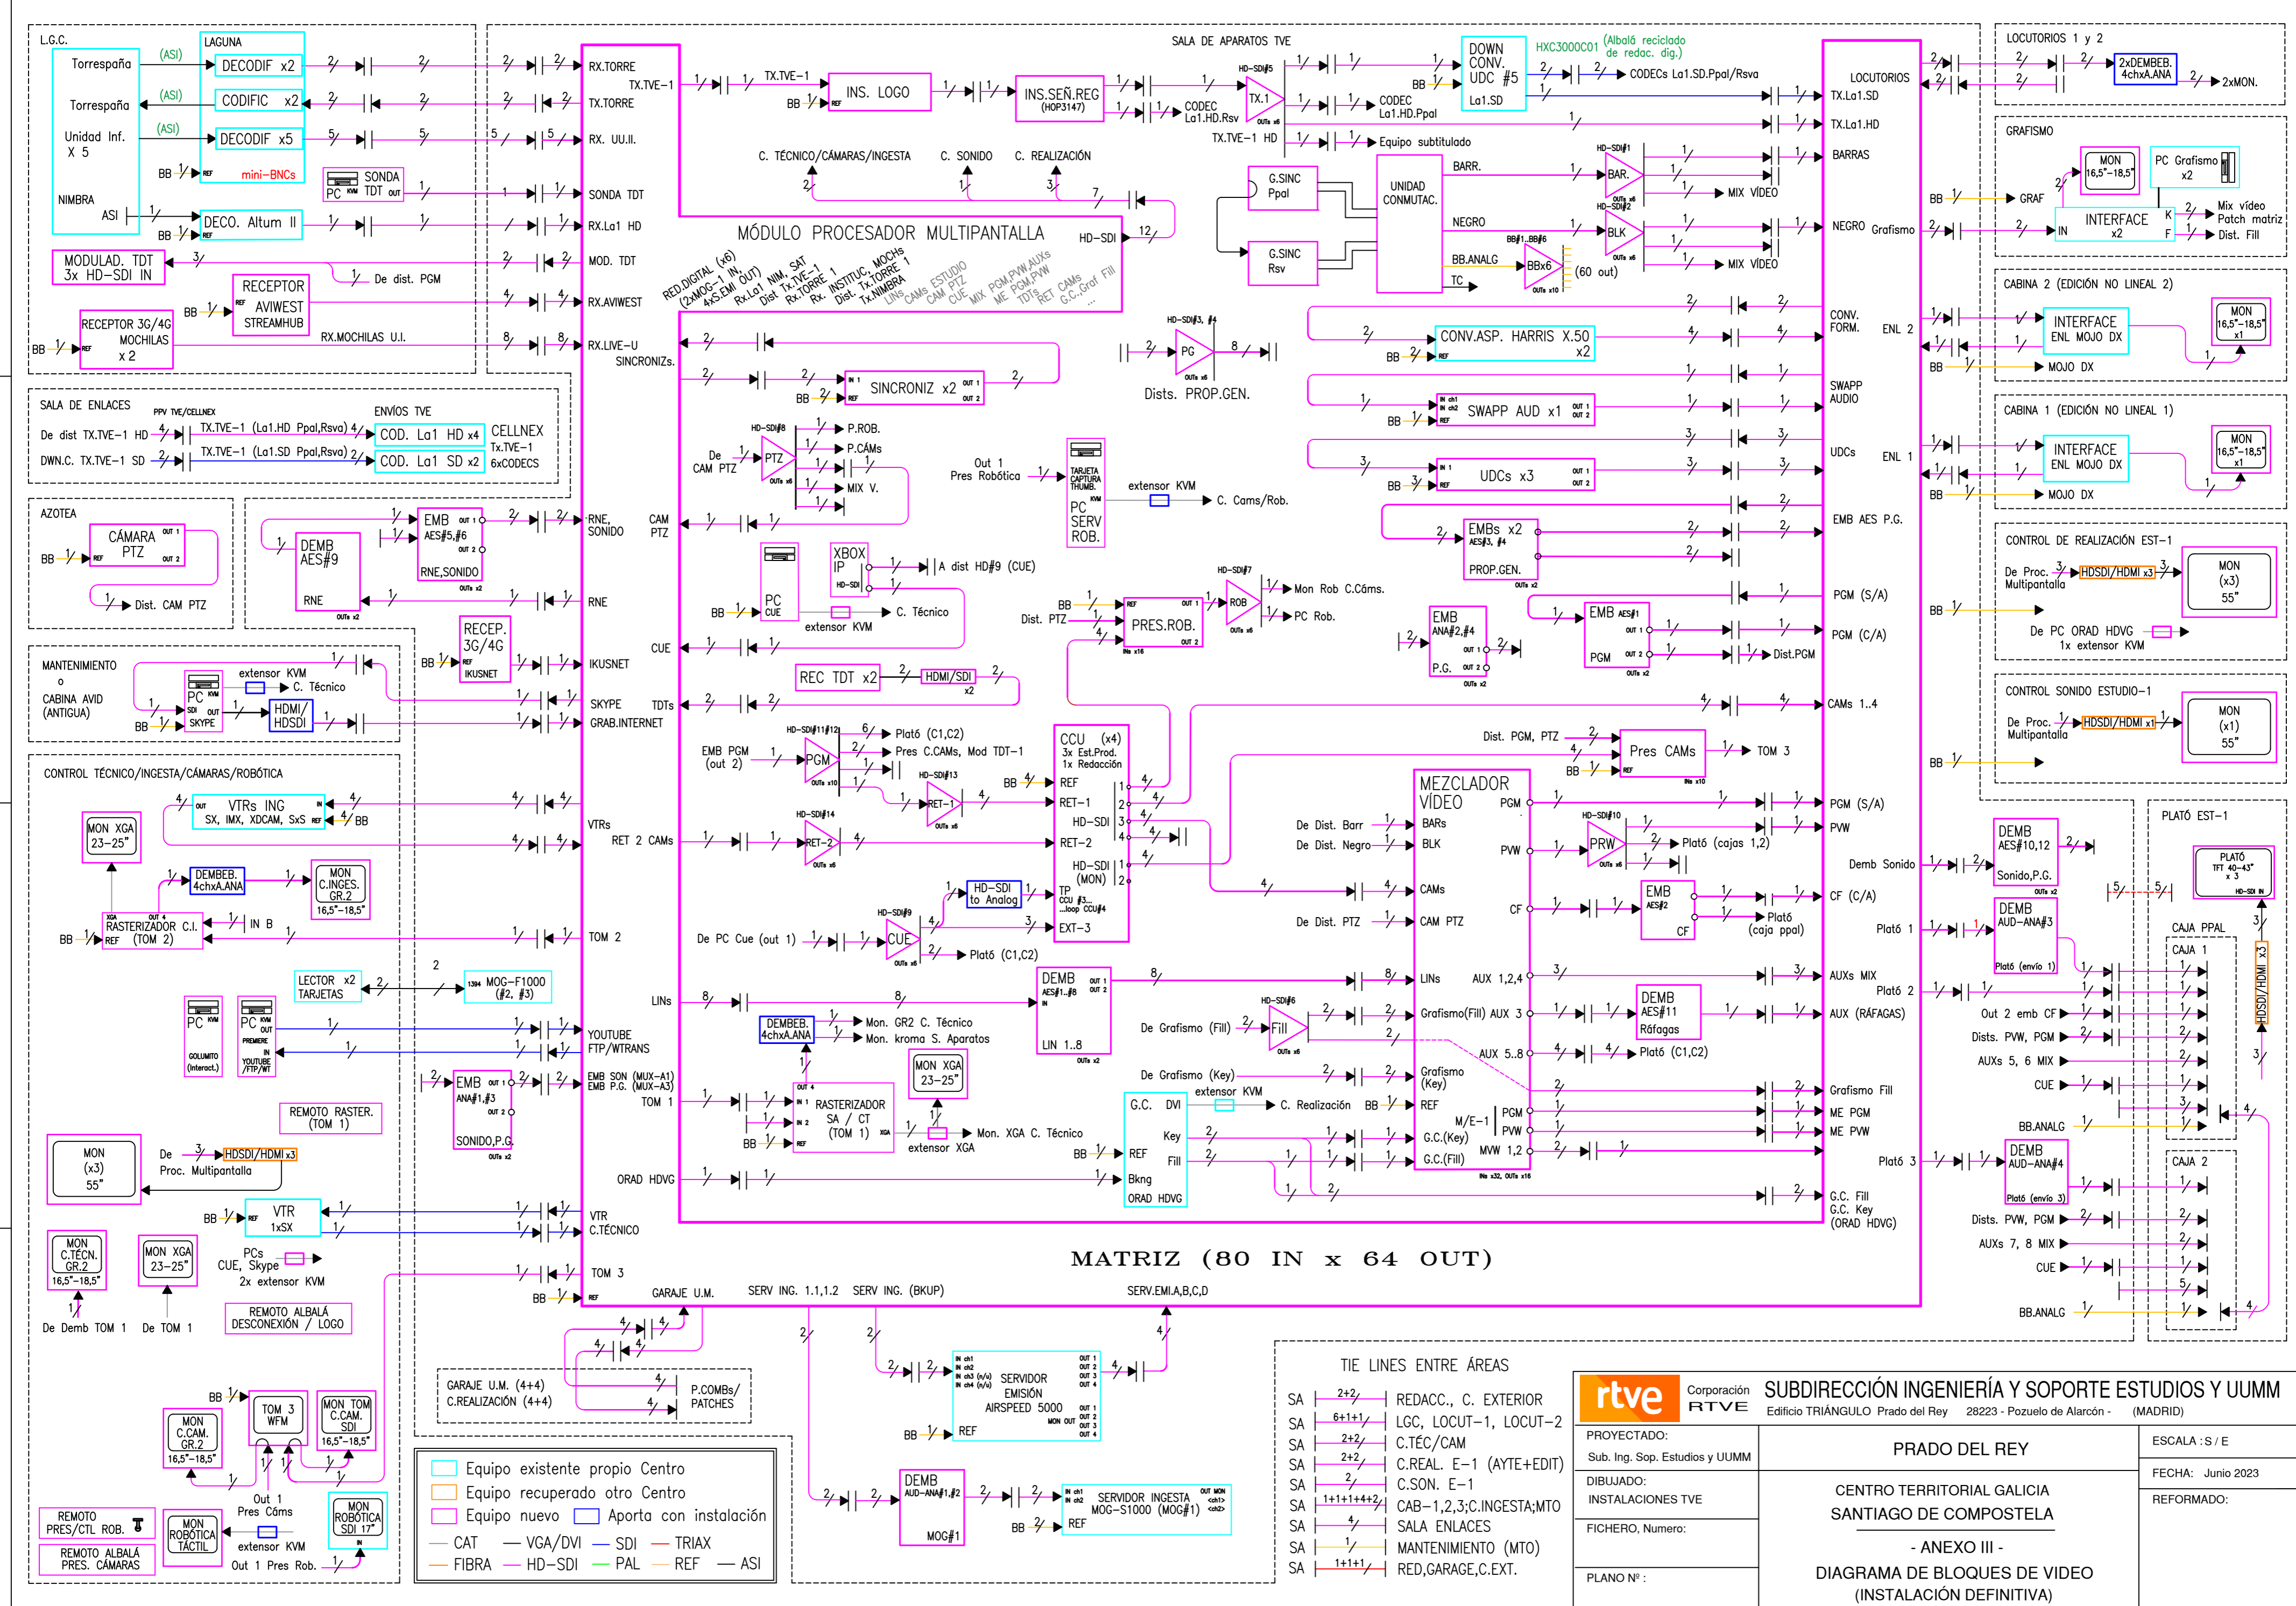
L.G.C.
LAGUNA
Torrespaña (ASI) DECODIF x2
Torrespaña (ASI) CODIFIC x2
Unidad Inf. X 5 (ASI) DECODIF x5
BB REF mini-BNCs
NIMBRA
ASI
DECO. Altum II
BB REF
SONDA TDT
MODULAD. TDT 3x HD-SDI IN
RECEPTOR AVIWEST STREAMHUB
RECEPTOR 3G/4G MOCHILAS x 2
De dist. PGM
RX.MOCHILAS U.I.

RX.TORRE
TX.TORRE
RX. UU.II.
SONDA TDT
RX.La1 HD
MOD. TDT
RX.AVIWEST
RX.LIVE-U
SINCRONIZs.

SALA DE APARATOS TVE
TX.TVE-1
TX.TVE-1
INS. LOGO
INS.SEÑ.REG (HOP3147)
TX.1
CODEC La1.HD.Rsv
CODEC La1.HD.Ppal
TX.TVE-1 HD
Equipo subtitulado
DOWN CONV. UDC #5 La1.SD
HXC3000C01 (Albalá reciclado de redac. dig.)
CODECs La1.SD.Ppal/Rsva

C. TÉCNICO/CÁMARAS/INGESTA C. SONIDO C. REALIZACIÓN
MÓDULO PROCESADOR MULTIPANTALLA
HD-SDI
G.SINC Ppal
G.SINC Rsv
UNIDAD CONMUTAC.
BARR.
NEGRO
BB.ANALG
TC
BAR.
BLK
BBx6 (60 out)
MIX VÍDEO
MIX VÍDEO

LOCUTORIOS
TX.La1.SD
TX.La1.HD
BARRAS
NEGRO Grafismo

LOCUTORIOS 1 y 2
2xDEMBEB. 4chxA.ANA
2xMON.
GRAFISMO
MON 16,5"-18,5"
PC Grafismo x2
GRAF
INTERFACE x2
Mix vídeo Patch matriz Dist. Fill

CABINA 2 (EDICIÓN NO LINEAL 2)
INTERFACE ENL MOJO DX
MON 16,5"-18,5" x1
MOJO DX
CABINA 1 (EDICIÓN NO LINEAL 1)
INTERFACE ENL MOJO DX
MON 16,5"-18,5" x1
MOJO DX

CONV. FORM. ENL 2
CONV.ASP. HARRIS X.50 x2
PG
Dists. PROP.GEN.
SWAPP AUDIO
SWAPP AUD x1
UDCs ENL 1
UDCs x3
EMB AES P.G.
EMBs x2 AES#3, #4 PROP.GEN.

SALA DE ENLACES
PPV TVE/CELLNEX ENVÍOS TVE
De dist TX.TVE-1 HD TX.TVE-1 (La1.HD Ppal,Rsva) COD. La1 HD x4 CELLNEX Tx.TVE-1 6xCODECS
DWN.C. TX.TVE-1 SD TX.TVE-1 (La1.SD Ppal,Rsva) COD. La1 SD x2

AZOTEA
CÁMARA PTZ
Dist. CAM PTZ
DEMB AES#9 RNE
EMB AES#5,#6 RNE,SONIDO
RNE, SONIDO
RNE
CAM PTZ
RECEP. 3G/4G IKUSNET
IKUSNET
CUE

MANTENIMIENTO o CABINA AVID (ANTIGUA)
extensor KVM C. Técnico
PC SKYPE HDMI/HDSDI
SKYPE GRAB.INTERNET TDTs

De CAM PTZ PTZ P.ROB. P.CÁMs MIX V.
Out 1 Pres Robótica
TARJETA CAPTURA THUMB.
PC SERV ROB.
extensor KVM C. Cams/Rob.
PC CUE
XBOX IP
A dist HD#9 (CUE)
extensor KVM C. Técnico
Dist. PTZ PRES.ROB.
ROB
Mon Rob C.Cáms.
PC Rob.
REC TDT x2 HDMI/SDI x2
EMB ANA#2,#4 P.G.
EMB AES#1 PGM
Dist.PGM
PGM (S/A)
PGM (C/A)
CAMs 1..4

CONTROL DE REALIZACIÓN EST-1
De Proc. Multipantalla HDSDI/HDMI x3
MON (x3) 55"
De PC ORAD HDVG 1x extensor KVM
CONTROL SONIDO ESTUDIO-1
De Proc. Multipantalla HDSDI/HDMI x1
MON (x1) 55"

CONTROL TÉCNICO/INGESTA/CÁMARAS/ROBÓTICA
VTRs ING SX, IMX, XDCAM, SxS
MON XGA 23-25"
DEMBEB. 4chxA.ANA
MON C.INGES. GR.2 16,5"-18,5"
RASTERIZADOR C.I. (TOM 2)
IN B
VTRS
RET 2 CAMs
TOM 2
LECTOR x2 TARJETAS
MOG-F1000 (#2, #3)
PC GOLUMITO (Interact.)
PC PREMIERE YOUTUBE /FTP/WT
YOUTUBE FTP/WTRANS
EMB ANA#1,#3 SONIDO,P.G.
EMB SON (MUX-A1) EMB P.G. (MUX-A3)
TOM 1
REMOTO RASTER. (TOM 1)
MON (x3) 55"
De Proc. Multipantalla HDSDI/HDMI x3
VTR 1xSX
VTR C.TÉCNICO
MON C.TÉCN. GR.2 16,5"-18,5"
MON XGA 23-25"
PCs CUE, Skype 2x extensor KVM
REMOTO ALBALÁ DESCONEXIÓN / LOGO
TOM 3
De Demb TOM 1
De TOM 1
GARAJE U.M.
SERV ING. 1.1,1.2 SERV ING. (BKUP)
SERV.EMI.A,B,C,D

EMB PGM (out 2) PGM
Plató (C1,C2)
Pres C.CAMs, Mod TDT-1
RET-1
RET-2
CCU (x4) 3x Est.Prod. 1x Redacción
REF RET-1 HD-SDI RET-2 HD-SDI (MON) TP CCU #3...loop CCU#4 EXT-3
HD-SDI to Analog
De PC Cue (out 1) CUE Plató (C1,C2)
LINs
DEMBEB. 4chxA.ANA
Mon. GR2 C. Técnico
Mon. kroma S. Aparatos
DEMB AES#1..#8 LIN 1..8
RASTERIZADOR SA / CT (TOM 1)
MON XGA 23-25"
extensor XGA
Mon. XGA C. Técnico
ORAD HDVG
G.C. DVI Key Fill REF Bkng ORAD HDVG
extensor KVM C. Realización

Dist. PGM, PTZ Pres CAMs TOM 3
MEZCLADOR VÍDEO
PGM PVW CF
De Dist. Barr BARs
De Dist. Negro BLK
CAMs
De Dist. PTZ CAM PTZ
LINs AUX 1,2,4
De Grafismo (Fill) Fill Grafismo(Fill) AUX 3
AUX 5..8
De Grafismo (Key) Grafismo (Key)
REF M/E-1 PGM PVW
G.C.(Key) G.C.(Fill) MVW 1,2
PRW Plató (cajas 1,2)
EMB AES#2 CF
Plató (caja ppal)
DEMB AES#11 Ráfagas
Plató (C1,C2)
PGM (S/A) PVW
Demb Sonido
CF (C/A)
Plató 1
AUXs MIX
AUX (RÁFAGAS)
Plató 2
Grafismo Fill
ME PGM
ME PVW
Plató 3
G.C. Fill G.C. Key (ORAD HDVG)

MATRIZ (80 IN x 64 OUT)

DEMB AES#10,12 Sonido,P.G.
DEMB AUD-ANA#3 Plató (envío 1)
Out 2 emb CF
Dists. PVW, PGM
AUXs 5, 6 MIX
CUE
BB.ANALG
DEMB AUD-ANA#4 Plató (envío 3)
Dists. PVW, PGM
AUXs 7, 8 MIX
CUE
BB.ANALG
PLATÓ EST-1
PLATÓ TFT 40-43" x 3
CAJA PPAL
CAJA 1
CAJA 2
HDSDI/HDMI x3

GARAJE U.M. (4+4) C.REALIZACIÓN (4+4)
P.COMBs/ PATCHES
SERVIDOR EMISIÓN AIRSPEED 5000
DEMB AUD-ANA#1,#2 MOG#1
SERVIDOR INGESTA MOG-S1000 (MOG#1)
MON C.CAM. GR.2 16,5"-18,5"
TOM 3 WFM
MON TOM C.CAM. SDI 16,5"-18,5"
Out 1 Pres Cáms
extensor KVM
MON ROBÓTICA SDI 17"
REMOTO PRES/CTL ROB.
REMOTO ALBALÁ PRES. CÁMARAS
MON ROBÓTICA TÁCTIL
Out 1 Pres Rob.

Equipo existente propio Centro
Equipo recuperado otro Centro
Equipo nuevo
Aporta con instalación
CAT VGA/DVI SDI TRIAX
FIBRA HD-SDI PAL REF ASI

TIE LINES ENTRE ÁREAS
| SA | 2+2 | REDACC., C. EXTERIOR |
| SA | 6+1+1 | LGC, LOCUT-1, LOCUT-2 |
| SA | 2+2 | C.TÉC/CAM |
| SA | 2+2 | C.REAL. E-1 (AYTE+EDIT) |
| SA | 2 | C.SON. E-1 |
| SA | 1+1+1+4+2 | CAB-1,2,3;C.INGESTA;MTO |
| SA | 4 | SALA ENLACES |
| SA | 1 | MANTENIMIENTO (MTO) |
| SA | 1+1+1 | RED,GARAGE,C.EXT. |

rtve Corporación RTVE
SUBDIRECCIÓN INGENIERÍA Y SOPORTE ESTUDIOS Y UUMM
Edificio TRIÁNGULO Prado del Rey 28223 - Pozuelo de Alarcón - (MADRID)
PROYECTADO: Sub. Ing. Sop. Estudios y UUMM
PRADO DEL REY
ESCALA : S / E
DIBUJADO: INSTALACIONES TVE
CENTRO TERRITORIAL GALICIA SANTIAGO DE COMPOSTELA
FECHA: Junio 2023
REFORMADO:
FICHERO, Numero:
- ANEXO III -
DIAGRAMA DE BLOQUES DE VIDEO (INSTALACIÓN DEFINITIVA)
PLANO Nº :